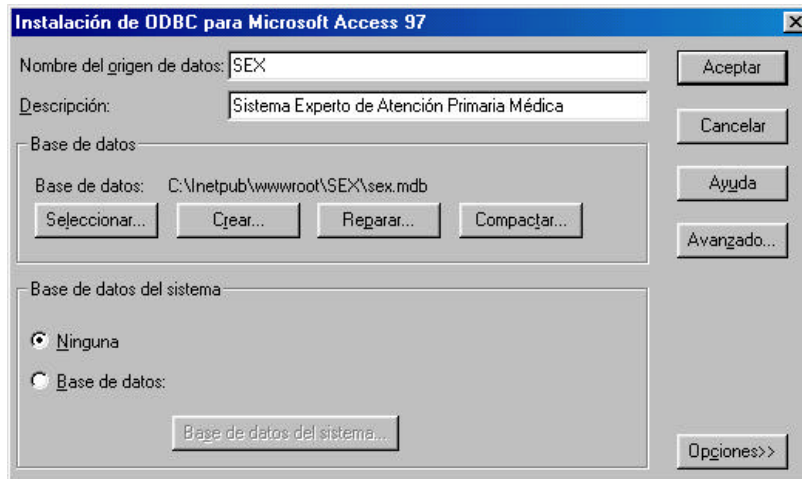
Instalación de ODBC para Microsoft Access 97

Nombre del origen de datos: SEX

Descripción: Sistema Experto de Atención Primaria Médica

Base de datos

Base de datos: C:\Inetpub\wwwroot\SEX\sex.mdb

Seleccionar... Crear... Reparar... Compactar...

Base de datos del sistema

Ninguna

Base de datos:

Base de datos del sistema...

Aceptar

Cancelar

Ayuda

Avanzado...

Opciones>>